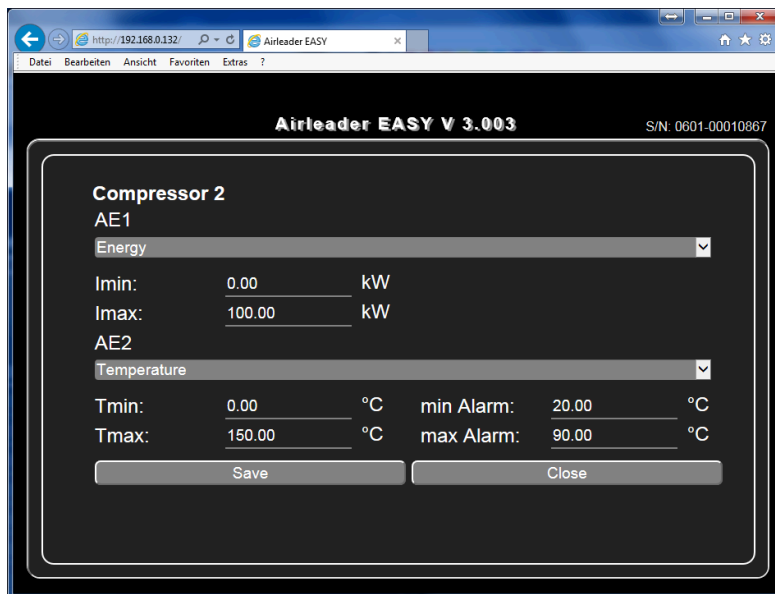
http://192.168.0.132/
Airleader EASY
Datei Bearbeiten Ansicht Favoriten Extras ?

Airleader EASY V 3.003
S/N: 0601-00010867

Compressor 2
AE1
Energy
Imin: 0.00 kW
Imax: 100.00 kW
AE2
Temperature
Tmin: 0.00 °C min Alarm: 20.00 °C
Tmax: 150.00 °C max Alarm: 90.00 °C
Save
Close